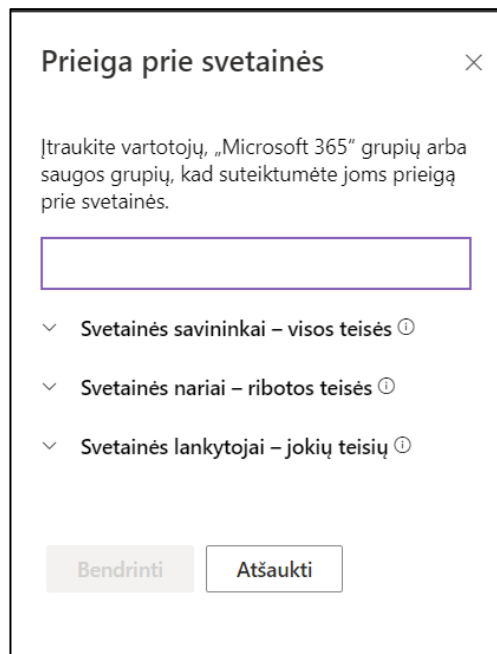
Prieiga prie svetainės

×

Įtraukite vartotojų, „Microsoft 365" grupių arba saugos grupių, kad suteiktumėte joms prieigą prie svetainės.

Svetainės savininkai – visos teisės ⓘ

Svetainės nariai – ribotos teisės ⓘ

Svetainės lankytojai – jokių teisių ⓘ

Bendrinti

Atšaukti